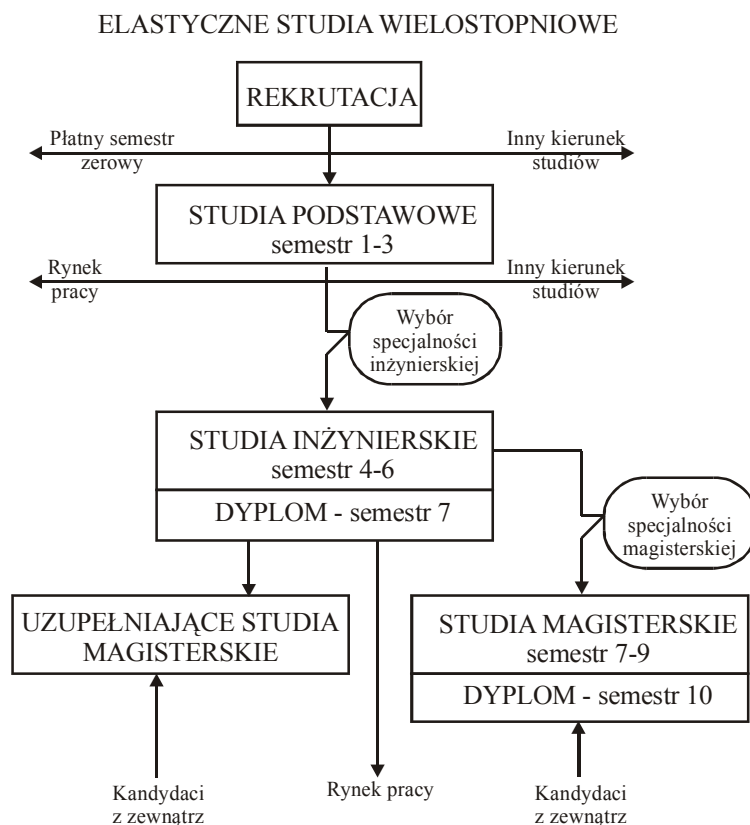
ELASTYCZNE STUDIA WIELOSTOPNIOWE

REKRUTACJA

Płatny semestr zerowy

Inny kierunek studiów

STUDIA PODSTAWOWE
semestr 1-3

Rynek pracy

Inny kierunek studiów

Wybór specjalności inżynierskiej

STUDIA INŻYNIERSKIE
semestr 4-6

DYPLOM - semestr 7

Wybór specjalności magisterskiej

UZUPEŁNIAJĄCE STUDIA MAGISTERSKIE

STUDIA MAGISTERSKIE
semestr 7-9

DYPLOM - semestr 10

Kandydaci z zewnątrz

Rynek pracy

Kandydaci z zewnątrz